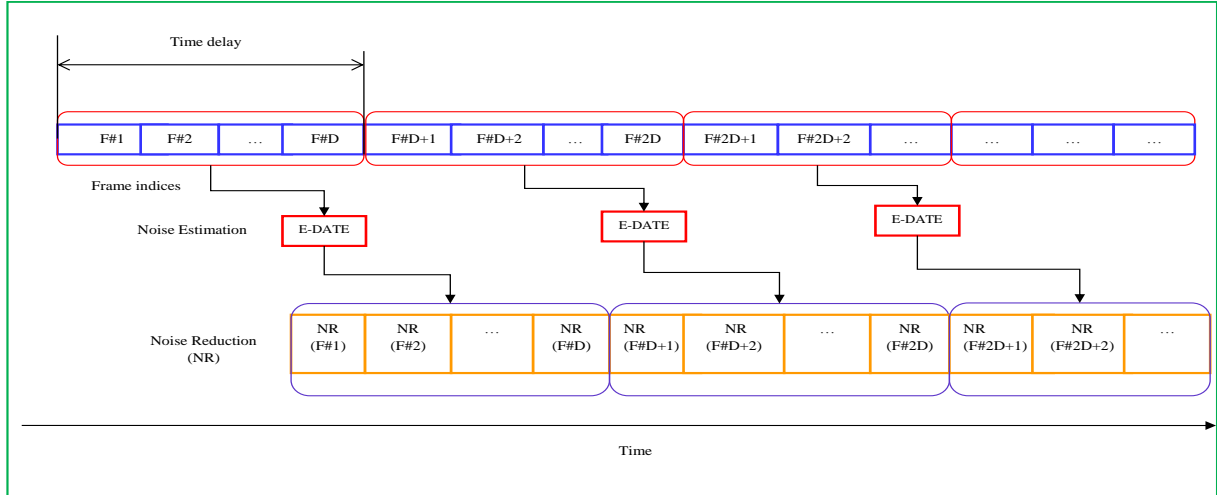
Time delay

F#1 F#2 … F#D F#D+1 F#D+2 … F#2D F#2D+1 F#2D+2 … … … …

Frame indices

Noise Estimation

E-DATE

E-DATE

E-DATE

Noise Reduction (NR)

NR (F#1) NR (F#2) … NR (F#D) NR (F#D+1) NR (F#D+2) … NR (F#2D) NR (F#2D+1) NR (F#2D+2) …

Time